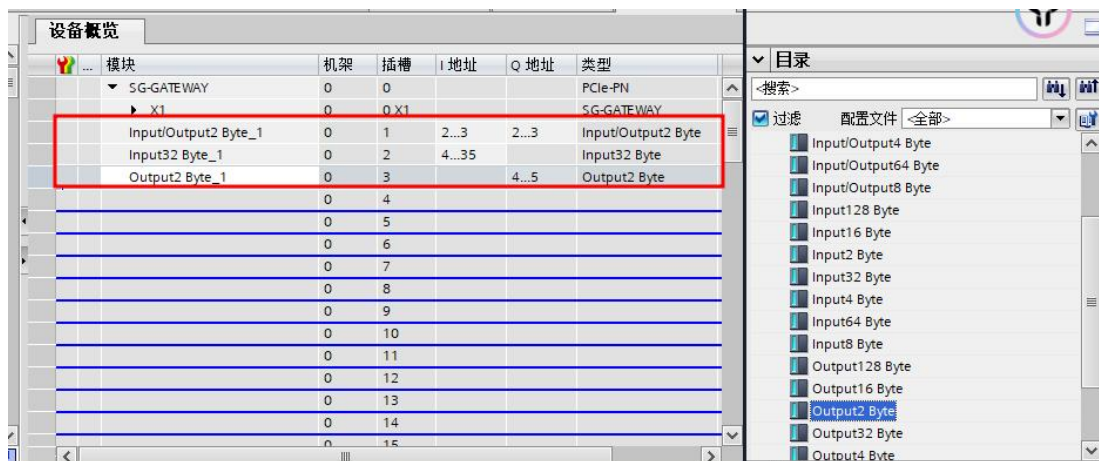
设备概览

| | 模块 | 机架 | 插槽 | I 地址 | Q 地址 | 类型 |
|---|---|---|---|---|---|---|
| | ▼ SG-GATEWAY | 0 | 0 | | | PCIe-PN |
| | ▸ X1 | 0 | 0 X1 | | | SG-GATEWAY |
| | Input/Output2 Byte_1 | 0 | 1 | 2...3 | 2...3 | Input/Output2 Byte |
| | Input32 Byte_1 | 0 | 2 | 4...35 | | Input32 Byte |
| | Output2 Byte_1 | 0 | 3 | | 4...5 | Output2 Byte |
| | | 0 | 4 | | | |
| | | 0 | 5 | | | |
| | | 0 | 6 | | | |
| | | 0 | 7 | | | |
| | | 0 | 8 | | | |
| | | 0 | 9 | | | |
| | | 0 | 10 | | | |
| | | 0 | 11 | | | |
| | | 0 | 12 | | | |
| | | 0 | 13 | | | |
| | | 0 | 14 | | | |
| | | 0 | 15 | | | |

目录
<搜索>
过滤 配置文件 <全部>
Input/Output4 Byte
Input/Output64 Byte
Input/Output8 Byte
Input128 Byte
Input16 Byte
Input2 Byte
Input32 Byte
Input4 Byte
Input64 Byte
Input8 Byte
Output128 Byte
Output16 Byte
Output2 Byte
Output32 Byte
Output4 Byte